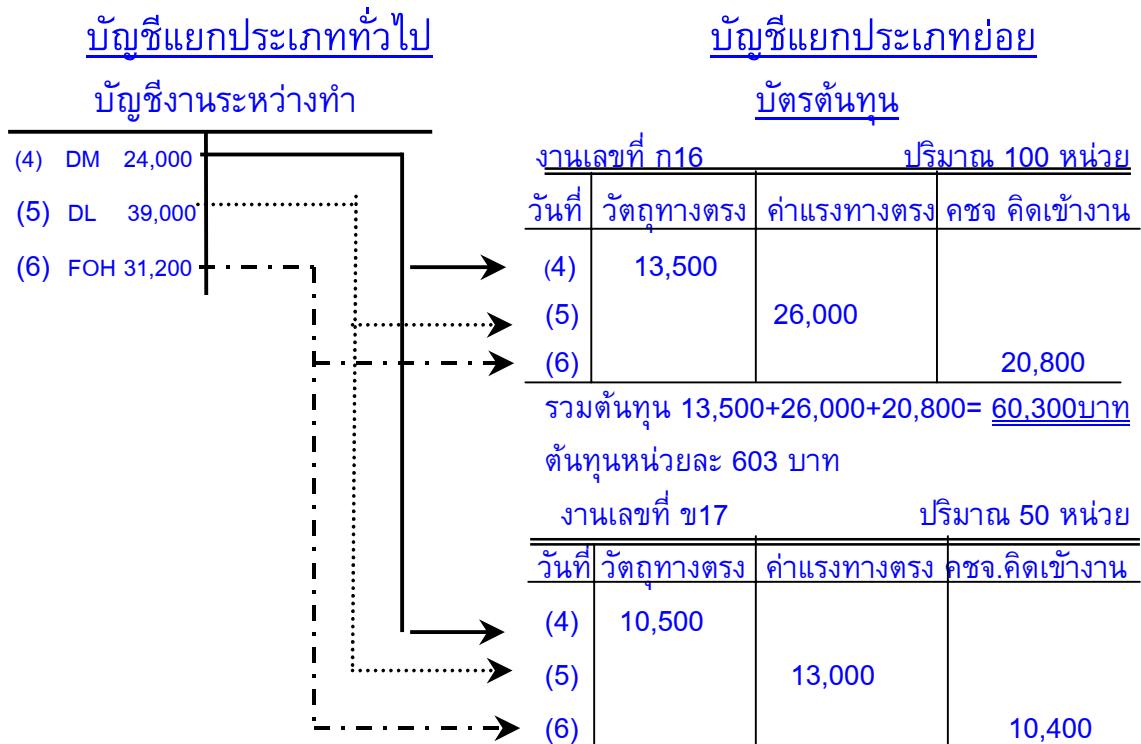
บัญชีแยกประเภททั่วไป

บัญชีงานระหว่างทำ

| | |
|---|---|
| (4) DM 24,000 | |
| (5) DL 39,000 | |
| (6) FOH 31,200 | |

บัญชีแยกประเภทย่อย

บัตรต้นทุน

งานเลขที่ ก16 ปริมาณ 100 หน่วย

| วันที่ | วัตถุทางตรง | ค่าแรงทางตรง | คชจ คิดเข้างาน |
|---|---|---|---|
| (4) | 13,500 | | |
| (5) | | 26,000 | |
| (6) | | | 20,800 |

รวมต้นทุน 13,500+26,000+20,800= 60,300บาท

ต้นทุนหน่วยละ 603 บาท

งานเลขที่ ข17 ปริมาณ 50 หน่วย

| วันที่ | วัตถุทางตรง | ค่าแรงทางตรง | คชจ.คิดเข้างาน |
|---|---|---|---|
| (4) | 10,500 | | |
| (5) | | 13,000 | |
| (6) | | | 10,400 |